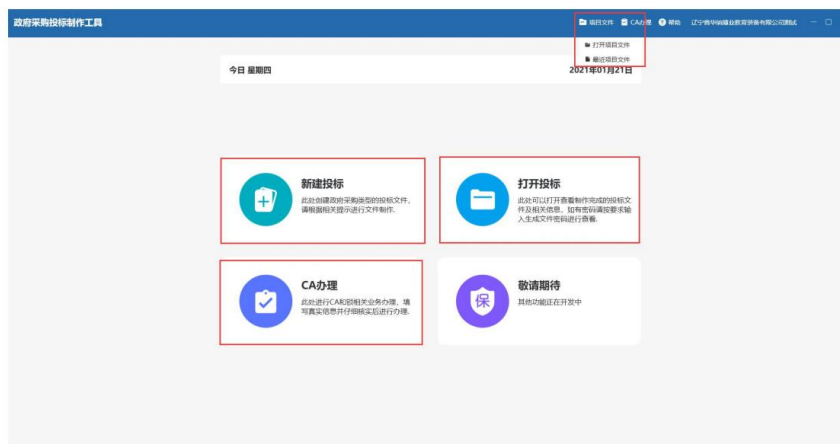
政府采购投标制作工具

项目文件　CA办理　帮助　辽宁省华锐建业教育装备有限公司测试

打开项目文件
最近项目文件

今日 星期四　2021年01月21日

新建投标
此处创建政府采购类型的投标文件，请根据相关提示进行文件制作。

打开投标
此处可以打开查看制作完成的投标文件及相关信息。如有密码请按要求输入生成文件密码进行查看。

CA办理
此处进行CA和因相关业务办理，填写真实信息并仔细核实后进行办理。

保

敬请期待
其他功能正在开发中